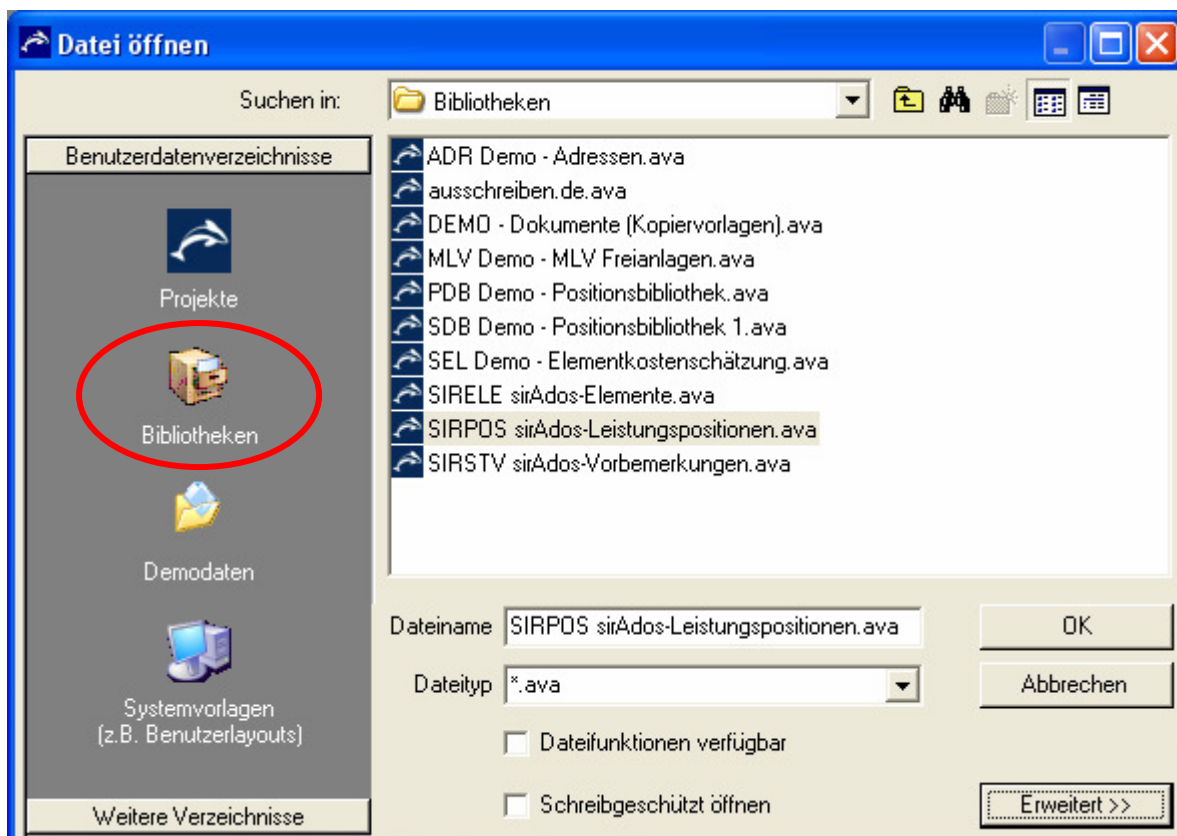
Datei öffnen

Suchen in: Bibliotheken

Benutzerdatenverzeichnisse

Projekte

Bibliotheken

Demodaten

Systemvorlagen (z.B. Benutzerlayouts)

Weitere Verzeichnisse

ADR Demo - Adressen.ava
ausschreiben.de.ava
DEMO - Dokumente (Kopiervorlagen).ava
MLV Demo - MLV Freianlagen.ava
PDB Demo - Positionsbibliothek.ava
SDB Demo - Positionsbibliothek 1.ava
SEL Demo - Elementkostenschätzung.ava
SIRELE sirAdos-Elemente.ava
SIRPOS sirAdos-Leistungspositionen.ava
SIRSTV sirAdos-Vorbemerkungen.ava

Dateiname SIRPOS sirAdos-Leistungspositionen.ava

OK

Dateityp *.ava

Abbrechen

Dateifunktionen verfügbar

Schreibgeschützt öffnen

Erweitert >>